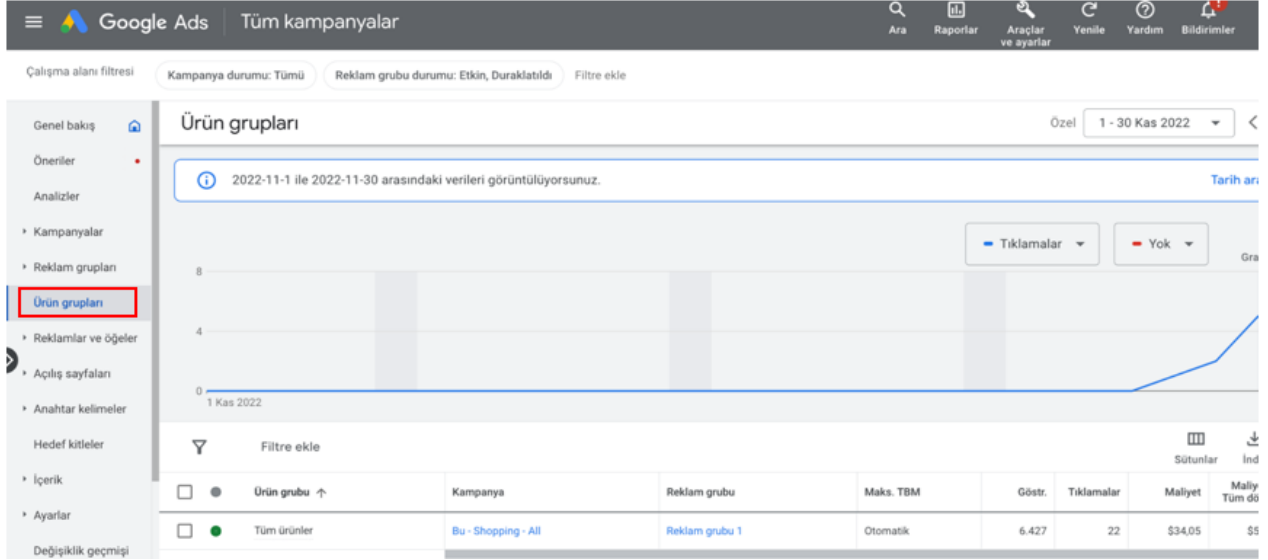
Google Ads | Tüm kampanyalar

Ara Raporlar Araçlar ve ayarlar Yenile Yardım Bildirimler

Çalışma alanı filtresi Kampanya durumu: Tümü Reklam grubu durumu: Etkin, Duraklatıldı Filtre ekle

Genel bakış
Öneriler
Analizler
Kampanyalar
Reklam grupları
Ürün grupları
Reklamlar ve öğeler
Açılış sayfaları
Anahtar kelimeler
Hedef kitleler
İçerik
Ayarlar
Değişiklik geçmişi

Ürün grupları

Özel 1 - 30 Kas 2022

2022-11-1 ile 2022-11-30 arasındaki verileri görüntülüyorsunuz.

Tarih ar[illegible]

Tıklamalar Yok Gra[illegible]

8
4
0
1 Kas 2022

Filtre ekle

Sütunlar İnd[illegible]

| | | Ürün grubu | Kampanya | Reklam grubu | Maks. TBM | Göstr. | Tıklamalar | Maliyet | Maliy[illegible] Tüm dö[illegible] |
|---|---|---|---|---|---|---|---|---|---|
| | | Tüm ürünler | Bu - Shopping - All | Reklam grubu 1 | Otomatik | 6.427 | 22 | $34,05 | $5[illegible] |